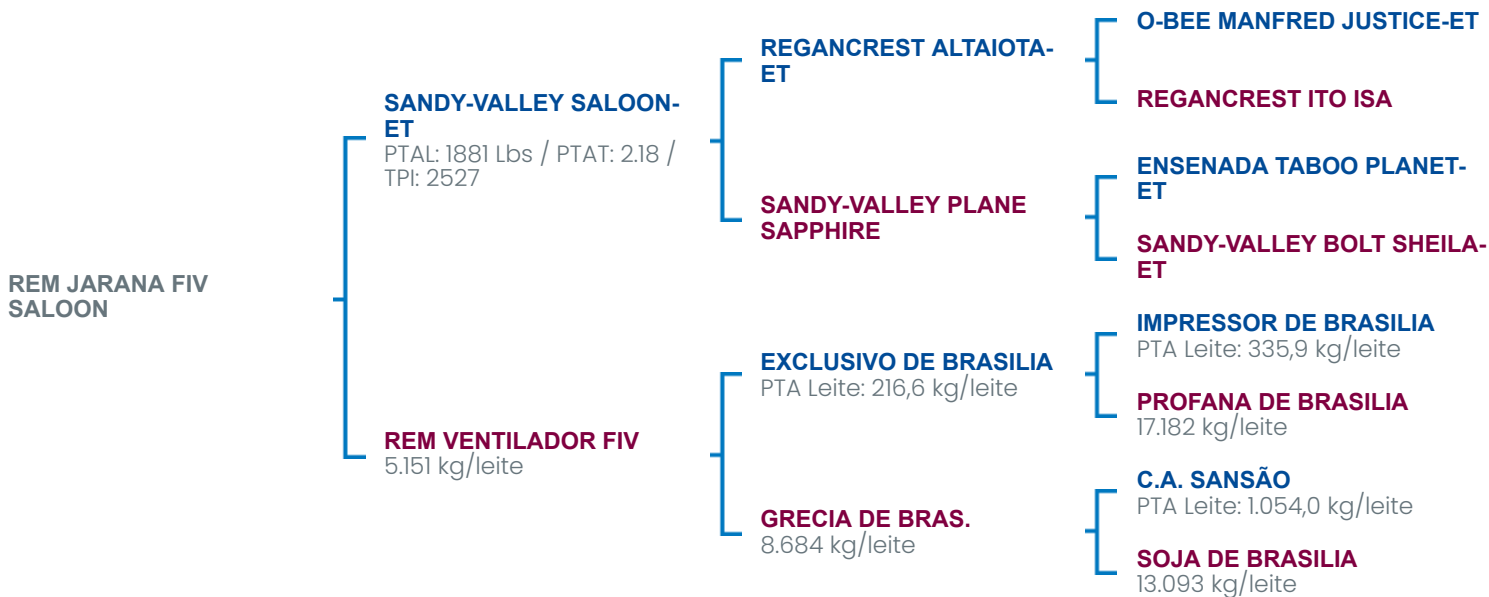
REM JARANA FIV SALOON

SANDY-VALLEY SALOON-ET
PTAL: 1881 Lbs / PTAT: 2.18 / TPI: 2527

REGANCREST ALTAIOTA-ET

O-BEE MANFRED JUSTICE-ET

REGANCREST ITO ISA

SANDY-VALLEY PLANE SAPPHIRE

ENSENADA TABOO PLANET-ET

SANDY-VALLEY BOLT SHEILA-ET

REM VENTILADOR FIV
5.151 kg/leite

EXCLUSIVO DE BRASILIA
PTA Leite: 216,6 kg/leite

IMPRESSOR DE BRASILIA
PTA Leite: 335,9 kg/leite

PROFANA DE BRASILIA
17.182 kg/leite

GRECIA DE BRAS.
8.684 kg/leite

C.A. SANSÃO
PTA Leite: 1.054,0 kg/leite

SOJA DE BRASILIA
13.093 kg/leite